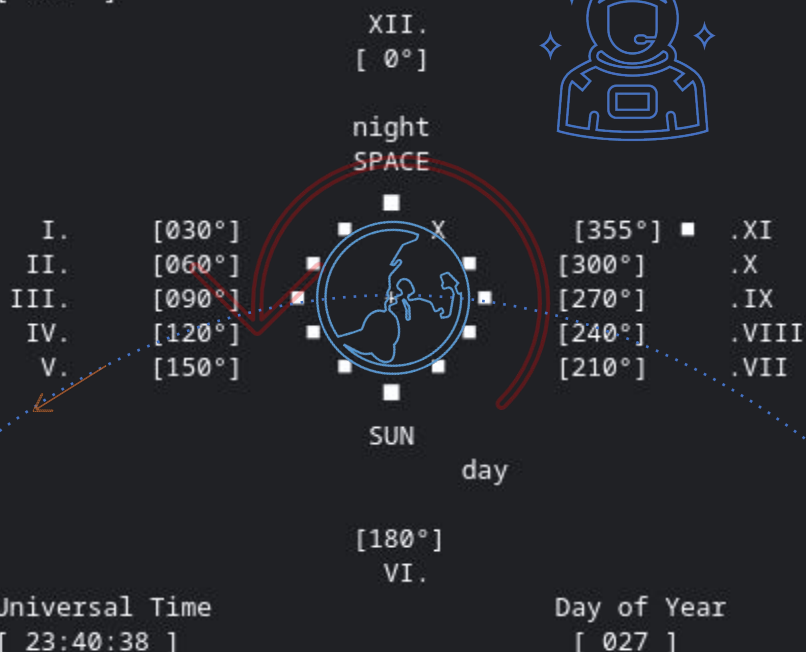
XII.
[ 0°]

night
SPACE

I. [030°]
II. [060°]
III. [090°]
IV. [120°]
V. [150°]

X

[355°] .XI
[300°] .X
[270°] .IX
[240°] .VIII
[210°] .VII

SUN
day

[180°]
VI.

Universal Time
[ 23:40:38 ]

Day of Year
[ 027 ]